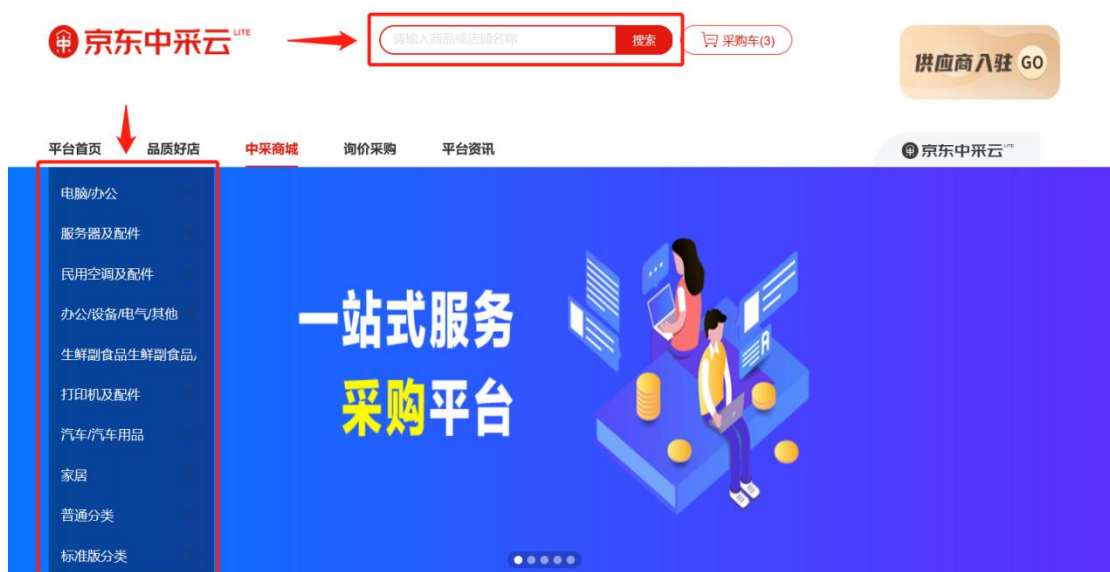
京东中采云 LITE

请输入商品或店铺名称 搜索

采购车(3)

供应商入驻 GO

平台首页 品质好店 中采商城 询价采购 平台资讯

京东中采云 LITE

电脑/办公
服务器及配件
民用空调及配件
办公/设备/电气/其他
生鲜副食品生鲜副食品
打印机及配件
汽车/汽车用品
家居
普通分类
标准版分类

一站式服务
采购平台